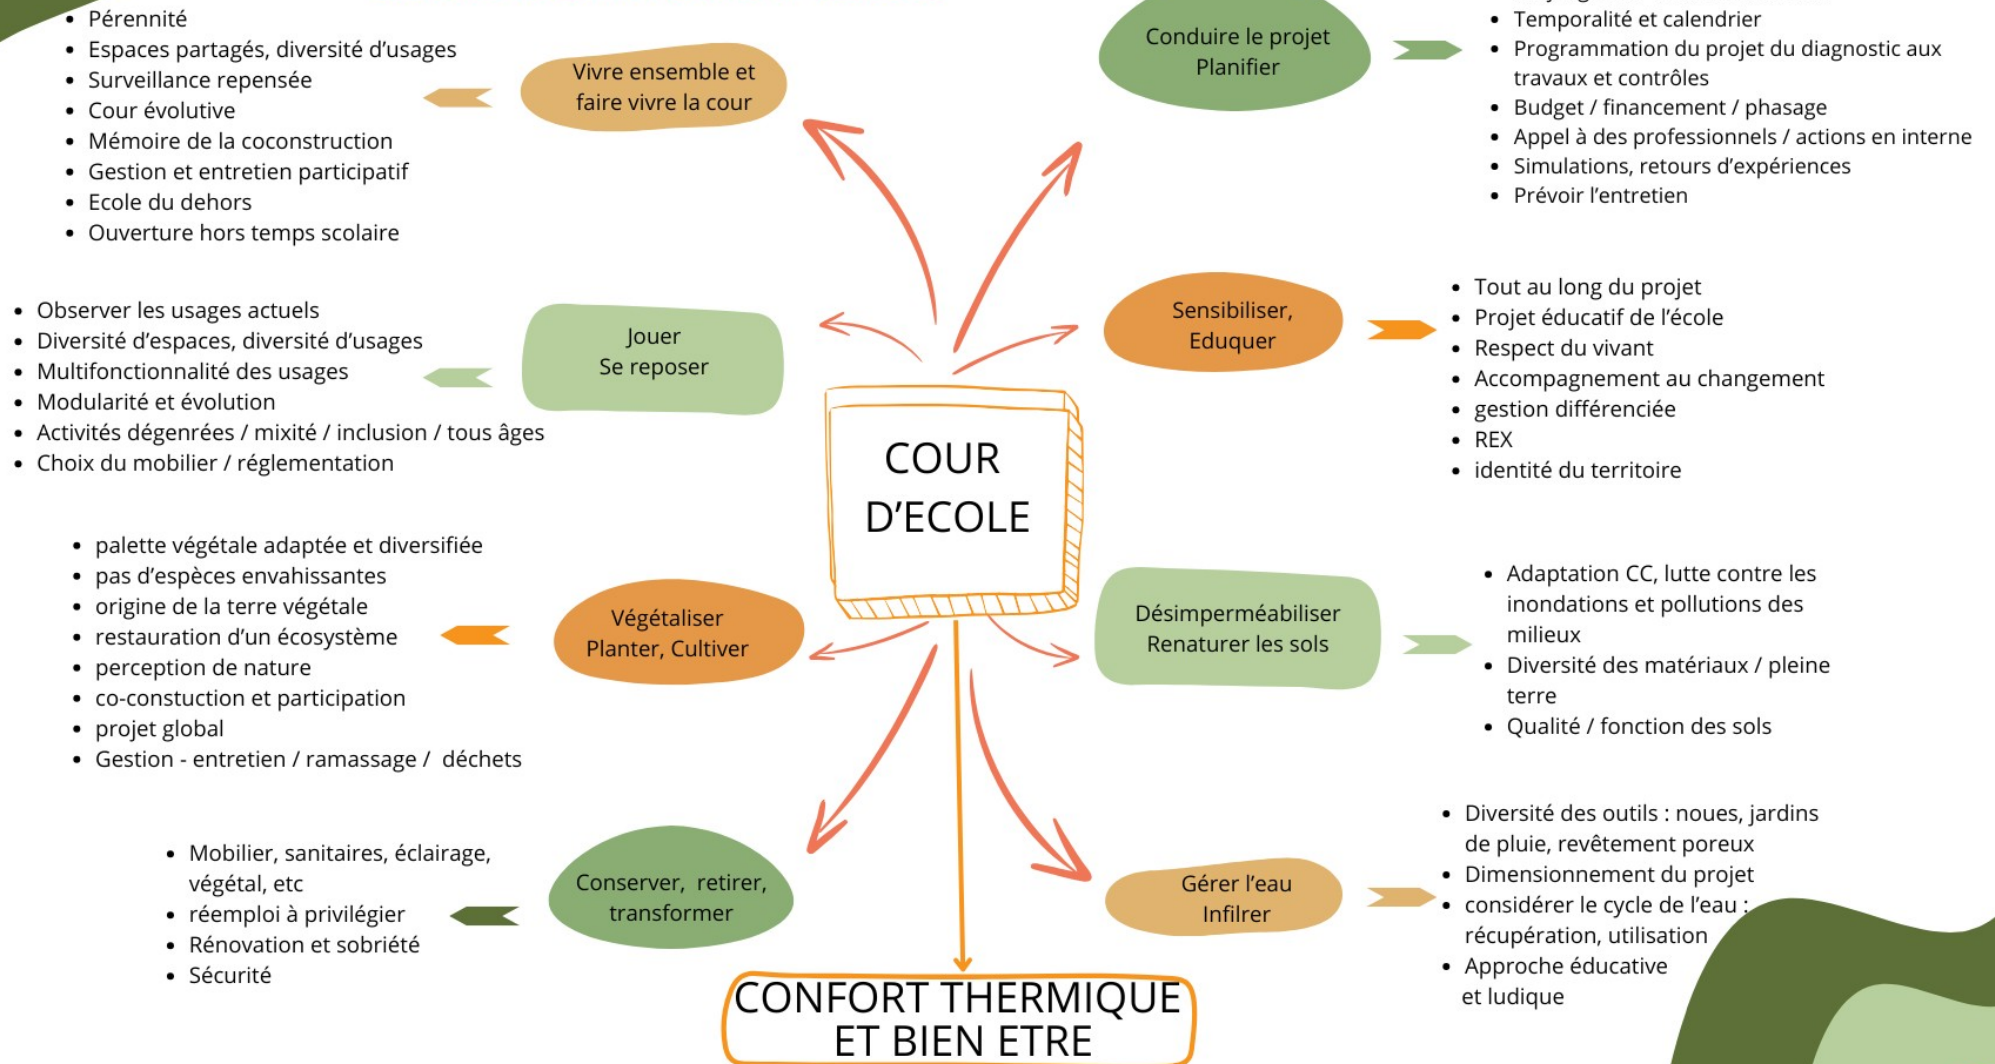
- Pérennité
- Espaces partagés, diversité d'usages
- Surveillance repensée
- Cour évolutive
- Mémoire de la coconstruction
- Gestion et entretien participatif
- Ecole du dehors
- Ouverture hors temps scolaire

Vivre ensemble et faire vivre la cour

Conduire le projet
Planifier

- Temporalité et calendrier
- Programmation du projet du diagnostic aux travaux et contrôles
- Budget / financement / phasage
- Appel à des professionnels / actions en interne
- Simulations, retours d'expériences
- Prévoir l'entretien

- Observer les usages actuels
- Diversité d'espaces, diversité d'usages
- Multifonctionnalité des usages
- Modularité et évolution
- Activités dégenrées / mixité / inclusion / tous âges
- Choix du mobilier / réglementation

Jouer
Se reposer

Sensibiliser,
Eduquer

- Tout au long du projet
- Projet éducatif de l'école
- Respect du vivant
- Accompagnement au changement
- gestion différenciée
- REX
- identité du territoire

COUR D'ECOLE

- palette végétale adaptée et diversifiée
- pas d'espèces envahissantes
- origine de la terre végétale
- restauration d'un écosystème
- perception de nature
- co-constuction et participation
- projet global
- Gestion - entretien / ramassage / déchets

Végétaliser
Planter, Cultiver

Désimperméabiliser
Renaturer les sols

- Adaptation CC, lutte contre les inondations et pollutions des milieux
- Diversité des matériaux / pleine terre
- Qualité / fonction des sols

- Mobilier, sanitaires, éclairage, végétal, etc
- réemploi à privilégier
- Rénovation et sobriété
- Sécurité

Conserver, retirer, transformer

Gérer l'eau
Infilrer

- Diversité des outils : noues, jardins de pluie, revêtement poreux
- Dimensionnement du projet
- considérer le cycle de l'eau : récupération, utilisation
- Approche éducative et ludique

CONFORT THERMIQUE ET BIEN ETRE